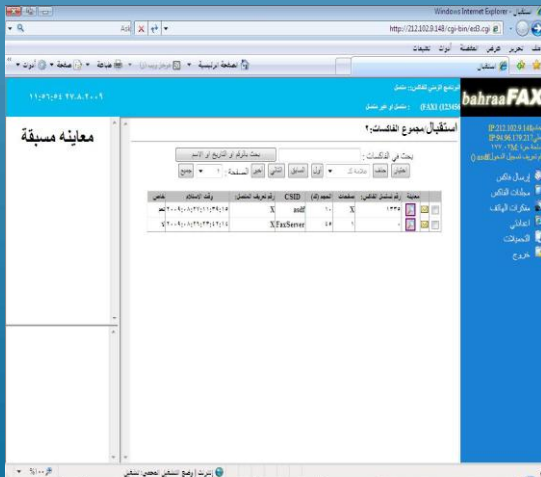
استقبال - Windows Internet Explorer
http://212.102.9.148/cgi-bin/ed3.cgi
Ask
ملف تحرير عرض المفضلة أدوات تعليمات
استقبال
الصفحة الرئيسية
صفحة
أدوات
البرنامج الرسمي للفاكس: متصل
: متصل أو غير متصل
(FAX) (123456
bahraaFAX
11:56:54 27.8.2009
IP:212.102.9.148
IP:94.96.179.211
تسجيل الدخول
إرسال فاكس
ملفات الفاكس
مفكرات الهاتف
اعدادي
التحميلات
خروج
استقبال/مجموع الفاكسات: ٢
بحث في الفاكسات :
بحث بالرقم أو التاريخ أو الاسم
تحديث
حذف
علامة كـ
أول
السابق
التالي
أخير
الصفحة
١
جميع
| معاينة | رقم تسلسل الفاكس | صفحات | الحجم (ك) | CSID | رقم تعريف المتصل | وقت الإستلام | تفاصيل |
|---|---|---|---|---|---|---|---|
| | ١٣٣٥ | X | ١٠ | asdf | X | ٢٠٠٩/٠٨/٢٧/١١:٣٩:١٥ | نعم |
| | - | ١ | ٥٤ | FaxServer | X | ٢٠٠٩/٠٨/٢٦/٢٣:١٢:١٥ | لا |
معاينة مسبقة
إنترنت | وضع التشغيل المحمي: تشغيل
%١٠٠